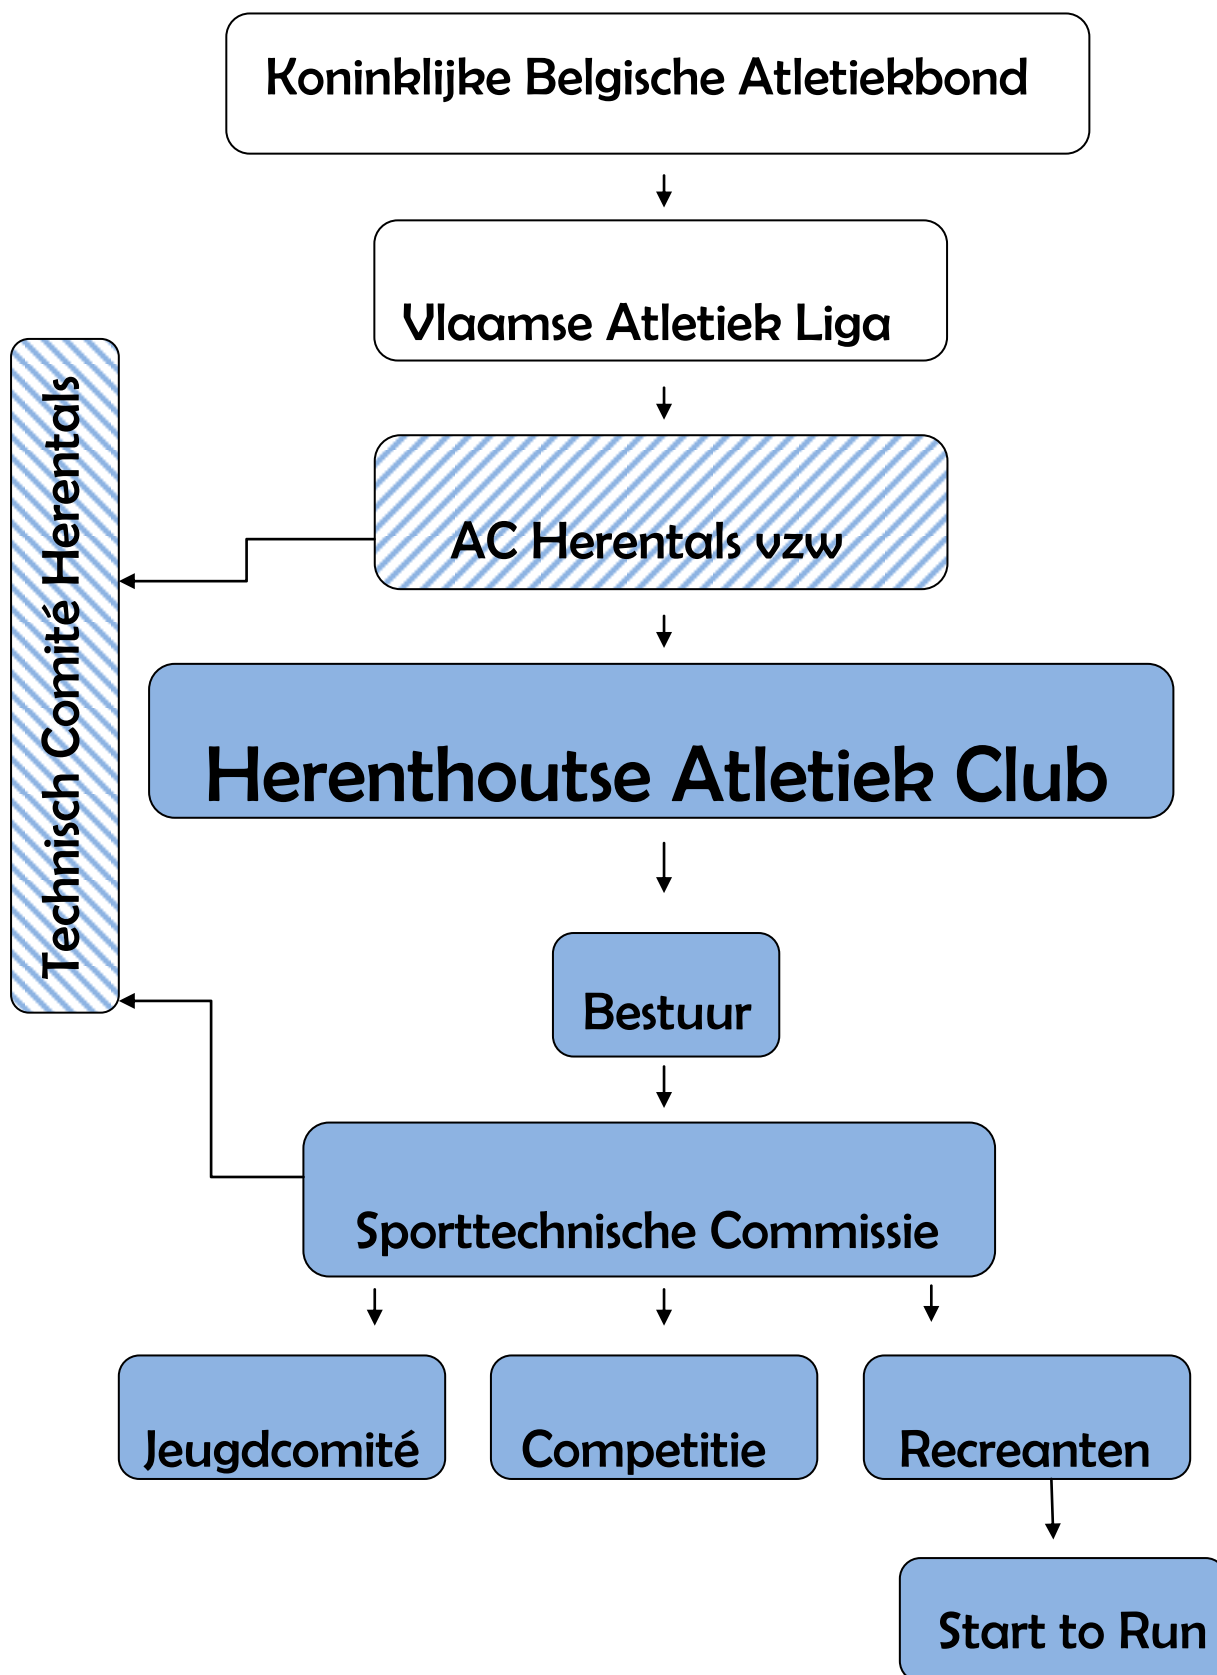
Koninklijke Belgische Atletiekbond

Vlaamse Atletiek Liga

Technisch Comité Herentals

AC Herentals vzw

Herenthoutse Atletiek Club

Bestuur

Sporttechnische Commissie

Jeugdcomité

Competitie

Recreanten

Start to Run